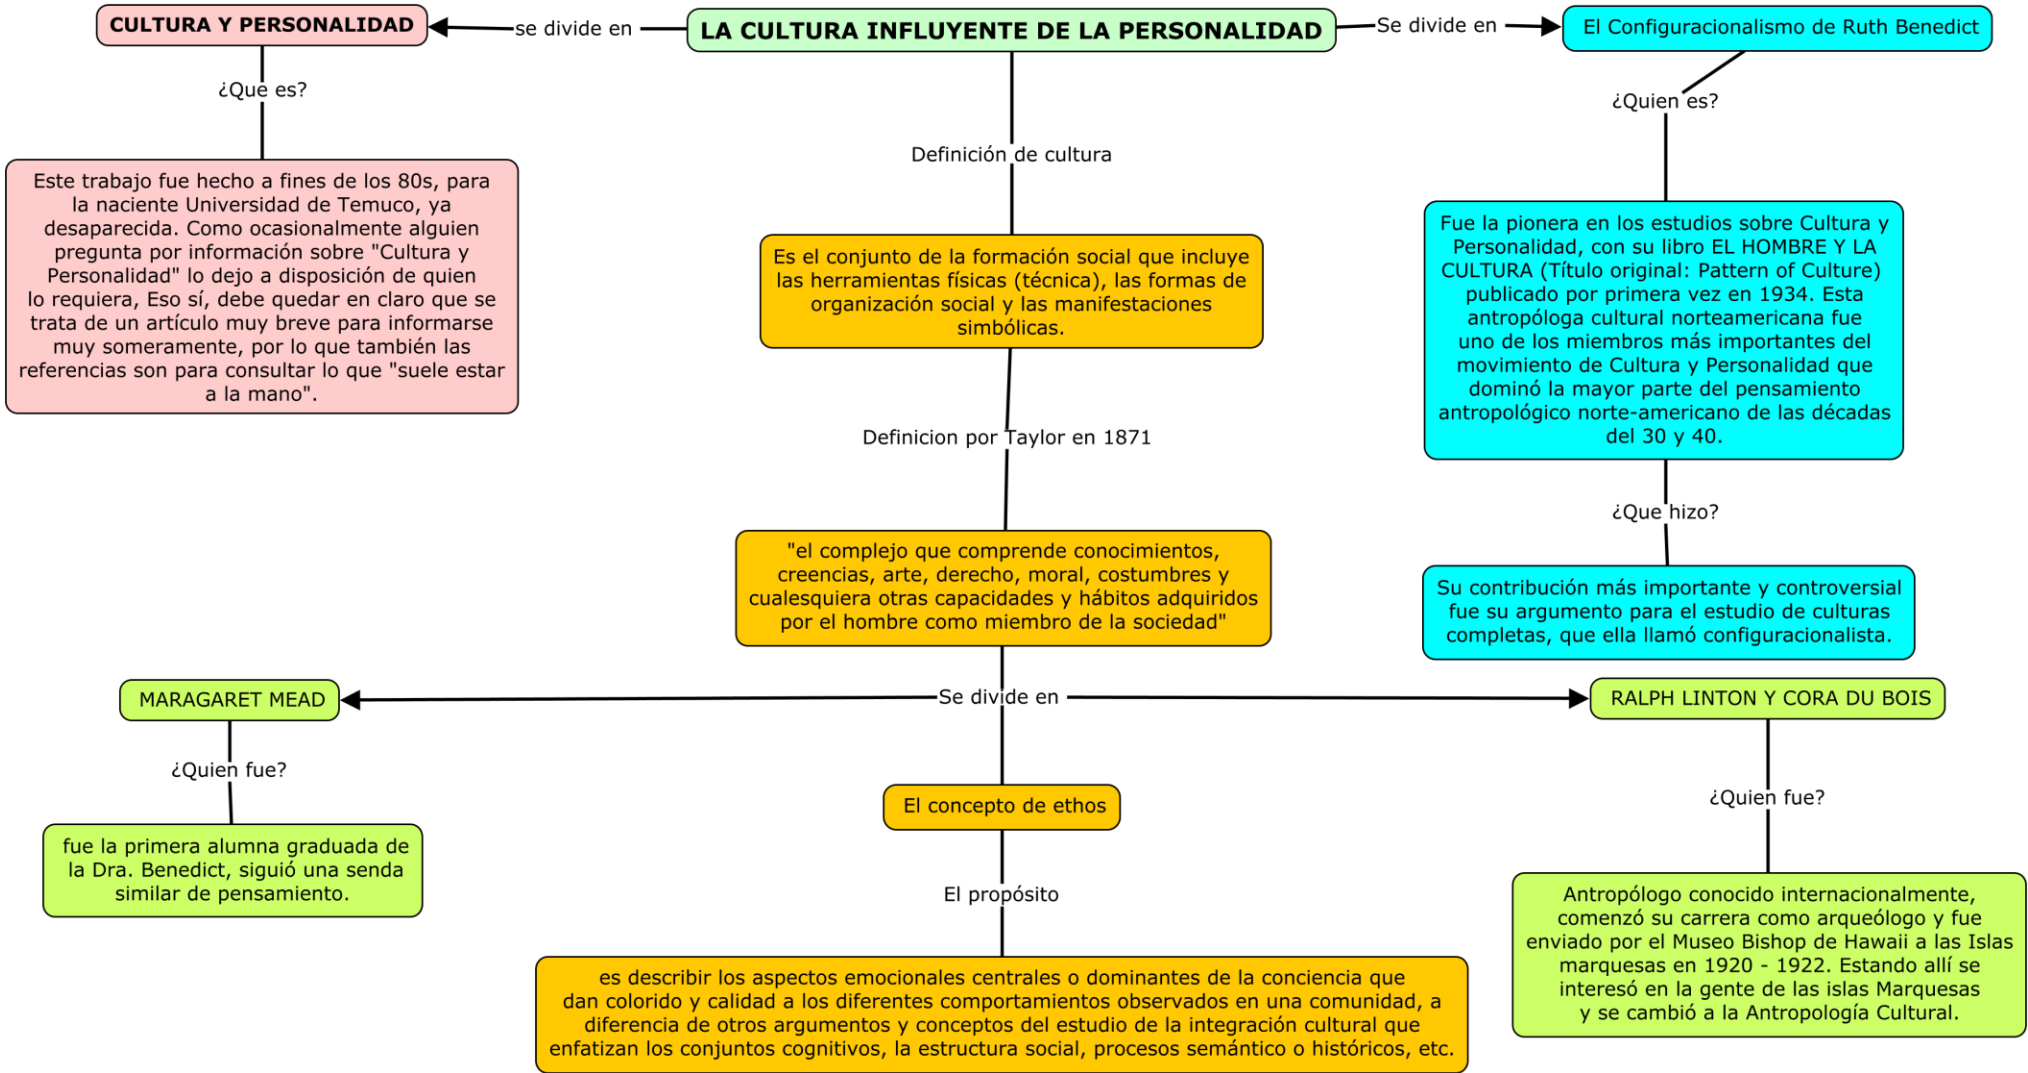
CULTURA Y PERSONALIDAD

se divide en

LA CULTURA INFLUYENTE DE LA PERSONALIDAD

Se divide en

El Configuracionalismo de Ruth Benedict

¿Que es?

Este trabajo fue hecho a fines de los 80s, para la naciente Universidad de Temuco, ya desaparecida. Como ocasionalmente alguien pregunta por información sobre "Cultura y Personalidad" lo dejo a disposición de quien lo requiera, Eso sí, debe quedar en claro que se trata de un artículo muy breve para informarse muy someramente, por lo que también las referencias son para consultar lo que "suele estar a la mano".

Definición de cultura

Es el conjunto de la formación social que incluye las herramientas físicas (técnica), las formas de organización social y las manifestaciones simbólicas.

Definicion por Taylor en 1871

"el complejo que comprende conocimientos, creencias, arte, derecho, moral, costumbres y cualesquiera otras capacidades y hábitos adquiridos por el hombre como miembro de la sociedad"

¿Quien es?

Fue la pionera en los estudios sobre Cultura y Personalidad, con su libro EL HOMBRE Y LA CULTURA (Título original: Pattern of Culture) publicado por primera vez en 1934. Esta antropóloga cultural norteamericana fue uno de los miembros más importantes del movimiento de Cultura y Personalidad que dominó la mayor parte del pensamiento antropológico norte-americano de las décadas del 30 y 40.

¿Que hizo?

Su contribución más importante y controversial fue su argumento para el estudio de culturas completas, que ella llamó configuracionalista.

MARAGARET MEAD

Se divide en

RALPH LINTON Y CORA DU BOIS

¿Quien fue?

fue la primera alumna graduada de la Dra. Benedict, siguió una senda similar de pensamiento.

El concepto de ethos

El propósito

es describir los aspectos emocionales centrales o dominantes de la conciencia que dan colorido y calidad a los diferentes comportamientos observados en una comunidad, a diferencia de otros argumentos y conceptos del estudio de la integración cultural que enfatizan los conjuntos cognitivos, la estructura social, procesos semántico o históricos, etc.

¿Quien fue?

Antropólogo conocido internacionalmente, comenzó su carrera como arqueólogo y fue enviado por el Museo Bishop de Hawaii a las Islas marquesas en 1920 - 1922. Estando allí se interesó en la gente de las islas Marquesas y se cambió a la Antropología Cultural.